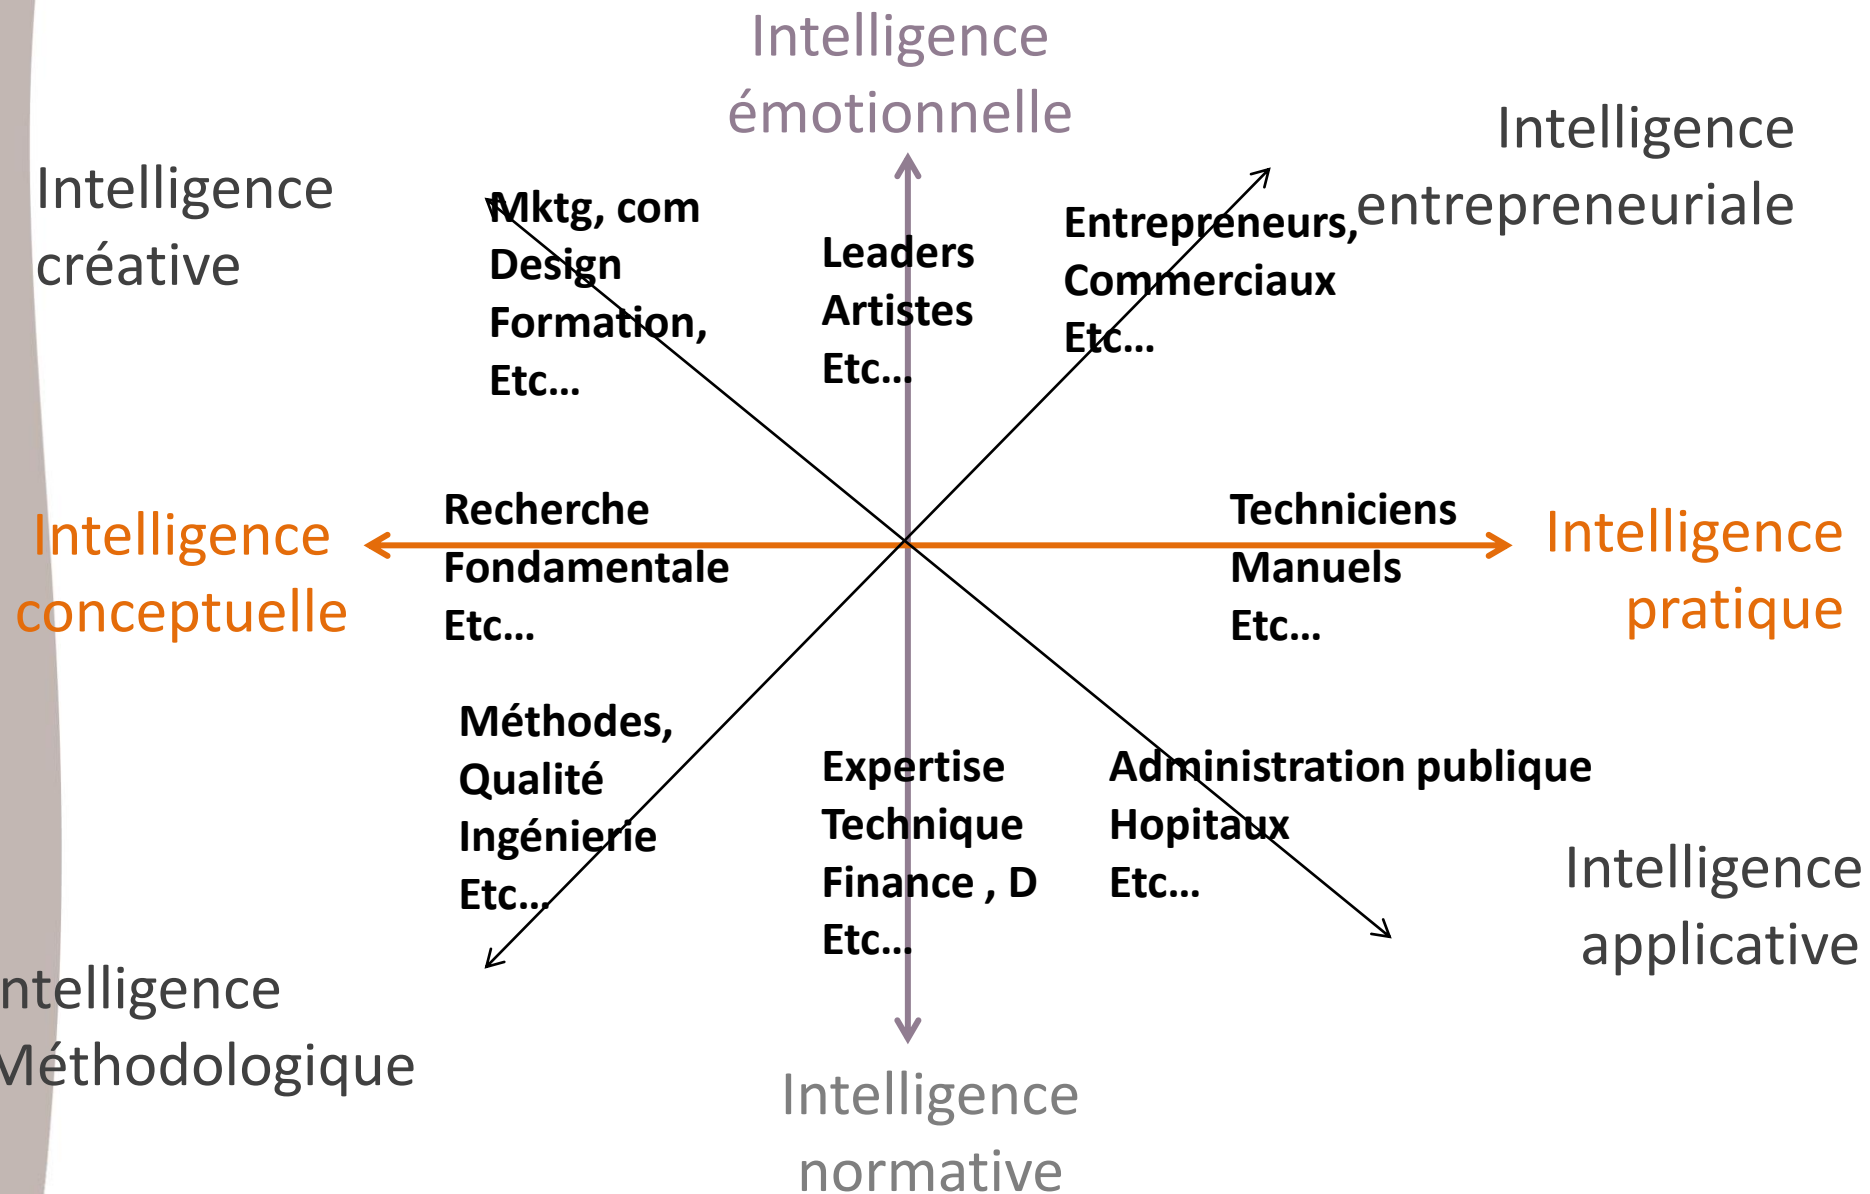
Intelligence émotionnelle

Intelligence créative

Mktg, com
Design
Formation,
Etc…

Leaders
Artistes
Etc…

Entrepreneurs,
Commerciaux
Etc…

Intelligence entrepreneuriale

Intelligence conceptuelle

Recherche
Fondamentale
Etc…

Techniciens
Manuels
Etc…

Intelligence pratique

Méthodes,
Qualité
Ingénierie
Etc…

Expertise
Technique
Finance , D
Etc…

Administration publique
Hopitaux
Etc…

Intelligence applicative

ntelligence Méthodologique

Intelligence normative